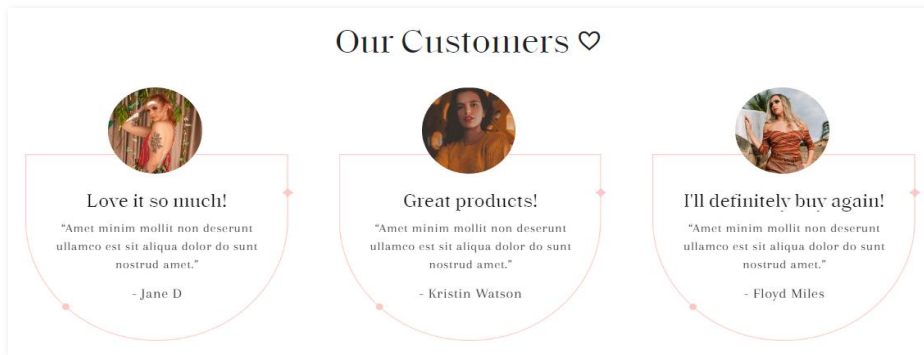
Our Customers ♡

Love it so much!

"Amet minim mollit non deserunt ullamco est sit aliqua dolor do sunt nostrud amet."

- Jane D

Great products!

"Amet minim mollit non deserunt ullamco est sit aliqua dolor do sunt nostrud amet."

- Kristin Watson

I'll definitely buy again!

"Amet minim mollit non deserunt ullamco est sit aliqua dolor do sunt nostrud amet."

- Floyd Miles